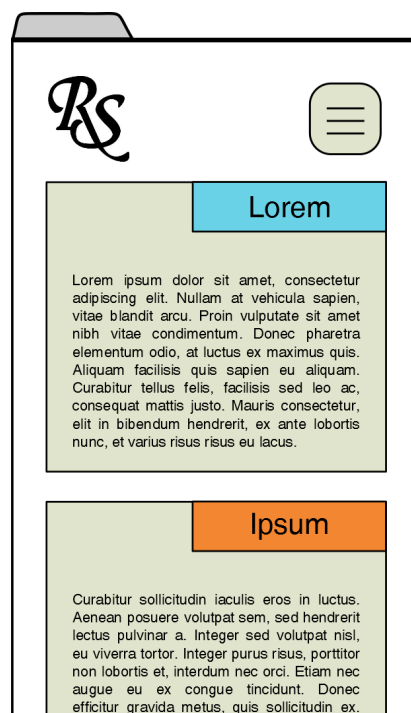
RS

Lorem

Lorem ipsum dolor sit amet, consectetur adipiscing elit. Nullam at vehicula sapien, vitae blandit arcu. Proin vulputate sit amet nibh vitae condimentum. Donec pharetra elementum odio, at luctus ex maximus quis. Aliquam facilisis quis sapien eu aliquam. Curabitur tellus felis, facilisis sed leo ac, consequat mattis justo. Mauris consectetur, elit in bibendum hendrerit, ex ante lobortis nunc, et varius risus risus eu lacus.

Ipsum

Curabitur sollicitudin iaculis eros in luctus. Aenean posuere volutpat sem, sed hendrerit lectus pulvinar a. Integer sed volutpat nisl, eu viverra tortor. Integer purus risus, porttitor non lobortis et, interdum nec orci. Etiam nec augue eu ex congue tincidunt. Donec efficitur gravida metus, quis sollicitudin ex. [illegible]